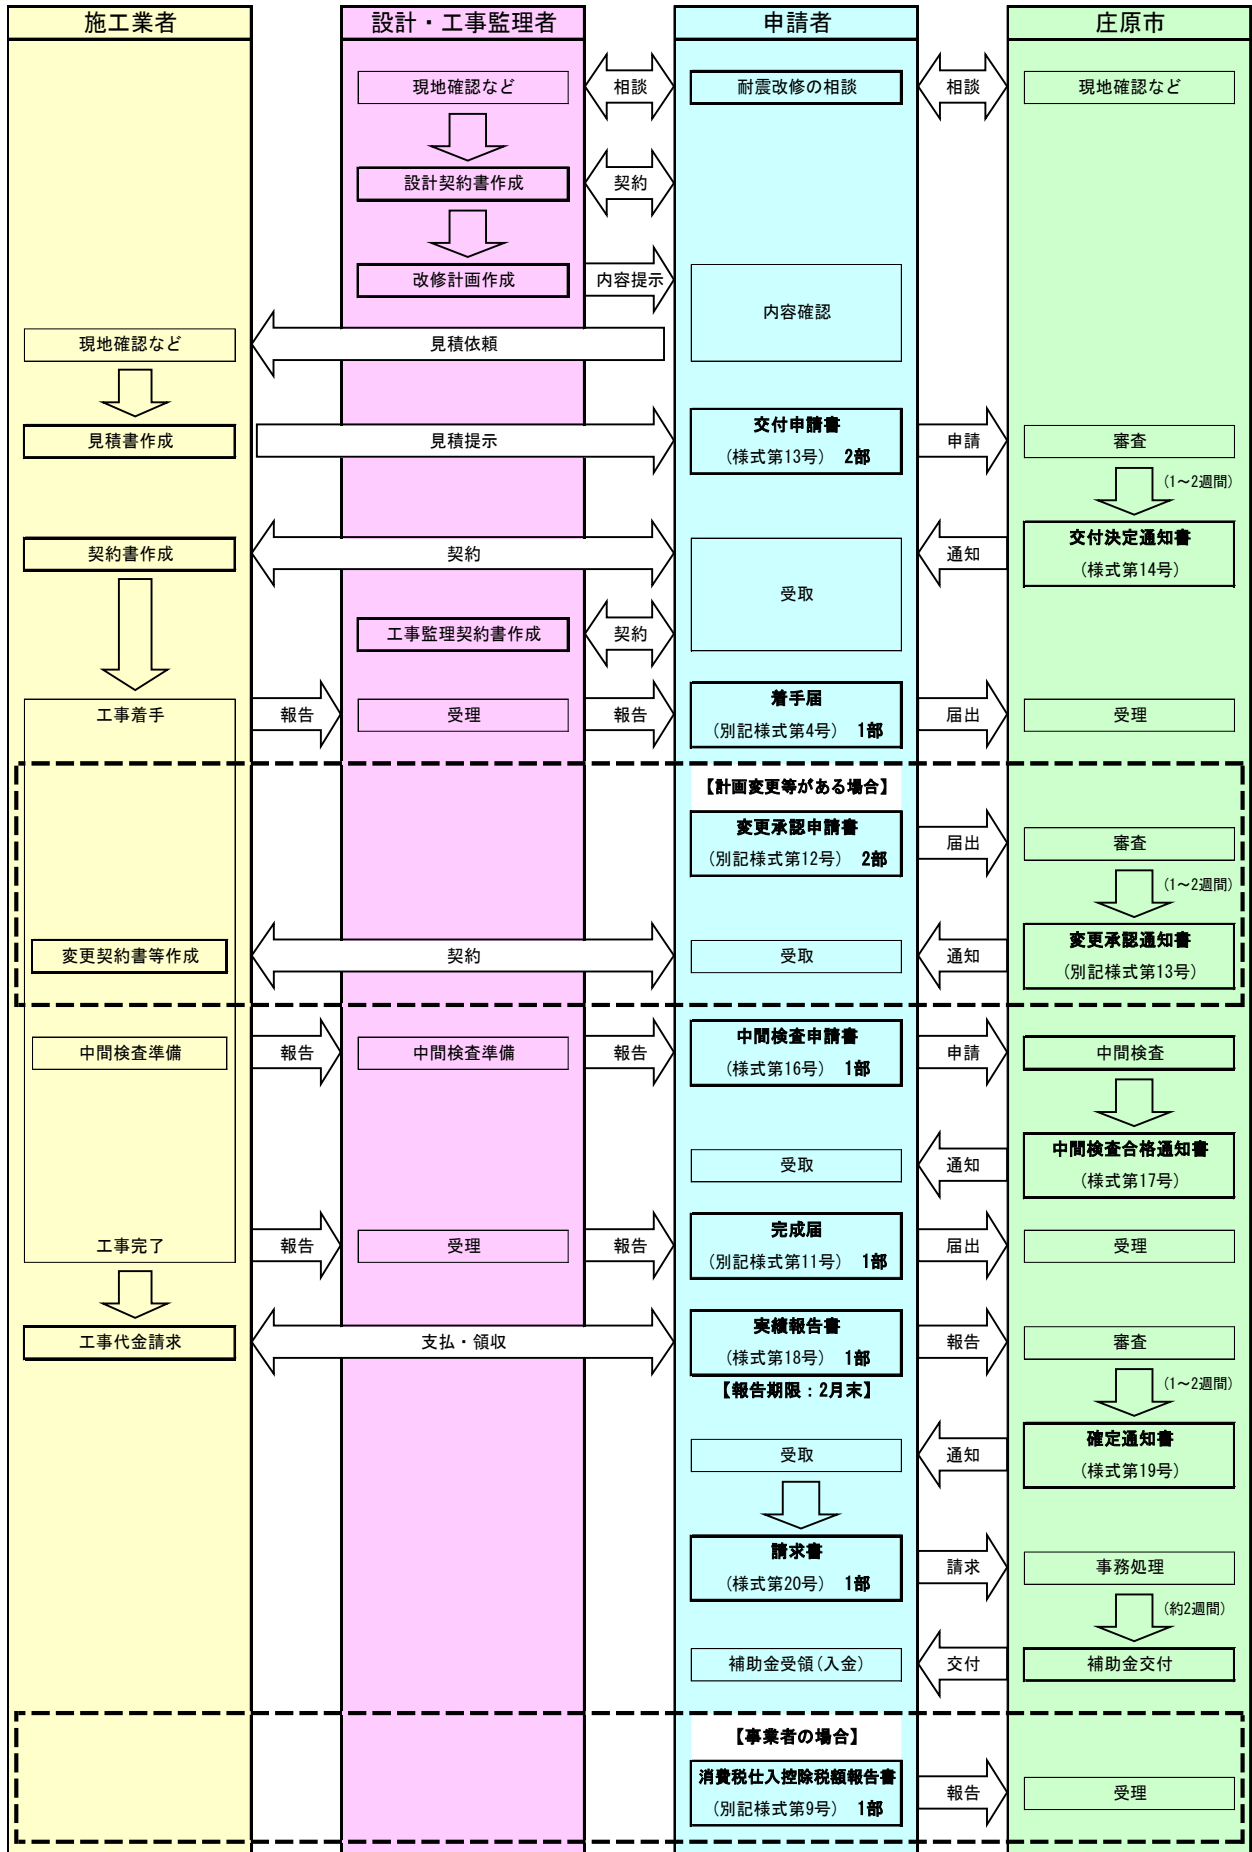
施工業者

設計・工事監理者

申請者

庄原市

現地確認など
相談
耐震改修の相談
相談
現地確認など

設計契約書作成
契約

改修計画作成
内容提示
内容確認

現地確認など
見積依頼

見積書作成
見積提示
交付申請書
（様式第13号） 2部
申請
審査
（1～2週間）

契約書作成
契約
受取
通知
交付決定通知書
（様式第14号）

工事監理契約書作成
契約

工事着手
報告
受理
報告
着手届
（別記様式第4号） 1部
届出
受理

【計画変更等がある場合】
変更承認申請書
（別記様式第12号） 2部
届出
審査
（1～2週間）

変更契約書等作成
契約
受取
通知
変更承認通知書
（別記様式第13号）

中間検査準備
報告
中間検査準備
報告
中間検査申請書
（様式第16号） 1部
申請
中間検査

受取
通知
中間検査合格通知書
（様式第17号）

工事完了
報告
受理
報告
完成届
（別記様式第11号） 1部
届出
受理

工事代金請求
支払・領収
実績報告書
（様式第18号） 1部
【報告期限：2月末】
報告
審査
（1～2週間）

受取
通知
確定通知書
（様式第19号）

請求書
（様式第20号） 1部
請求
事務処理
（約2週間）

補助金受領（入金）
交付
補助金交付

【事業者の場合】
消費税仕入控除税額報告書
（別記様式第9号） 1部
報告
受理